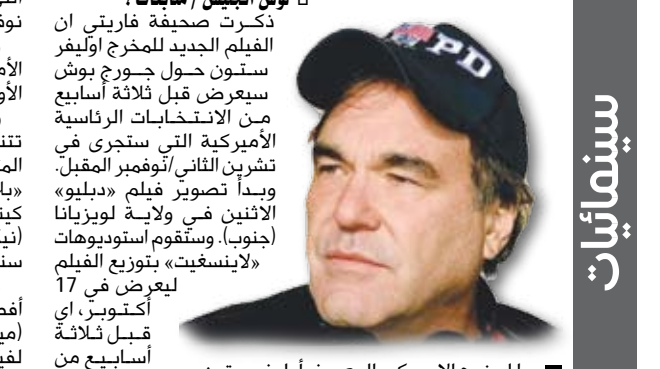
سينمائيات

□ لوس أنجليس / وكالات :

ذكرت صحيفة فاريتي ان الفيلم الجديد للمخرج اوليفر ستون حول جورج بوش سيعرض قبل ثلاثة أسابيع من الانتخابات الرئاسية الأميركية التي ستجرى في تشرين الثاني/نوفمبر المقبل. وبدأ تصوير فيلم «دبليو» الاثنين في ولاية لويزيانا (جنوب). وستقوم استوديوهات «لاينسغيت» بتوزيع الفيلم ليعرض في 17 أكتوبر، اي قبل ثلاثة أسابيع من

PD

نو
الأ
الأ
تتن
الم
«با
كين
(نيـ
سنـ
أفض
(ميـ
لفيـ